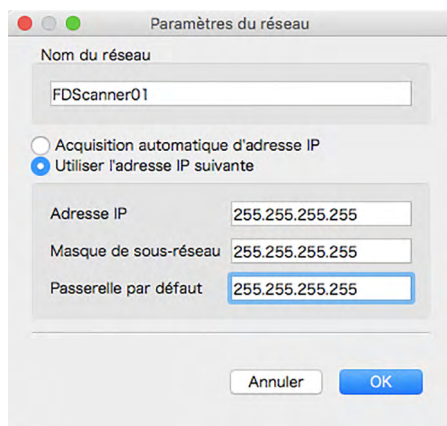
Paramètres du réseau

Nom du réseau

FDScanner01

Acquisition automatique d'adresse IP

Utiliser l'adresse IP suivante

Adresse IP 255.255.255.255

Masque de sous-réseau 255.255.255.255

Passerelle par défaut 255.255.255.255

Annuler OK